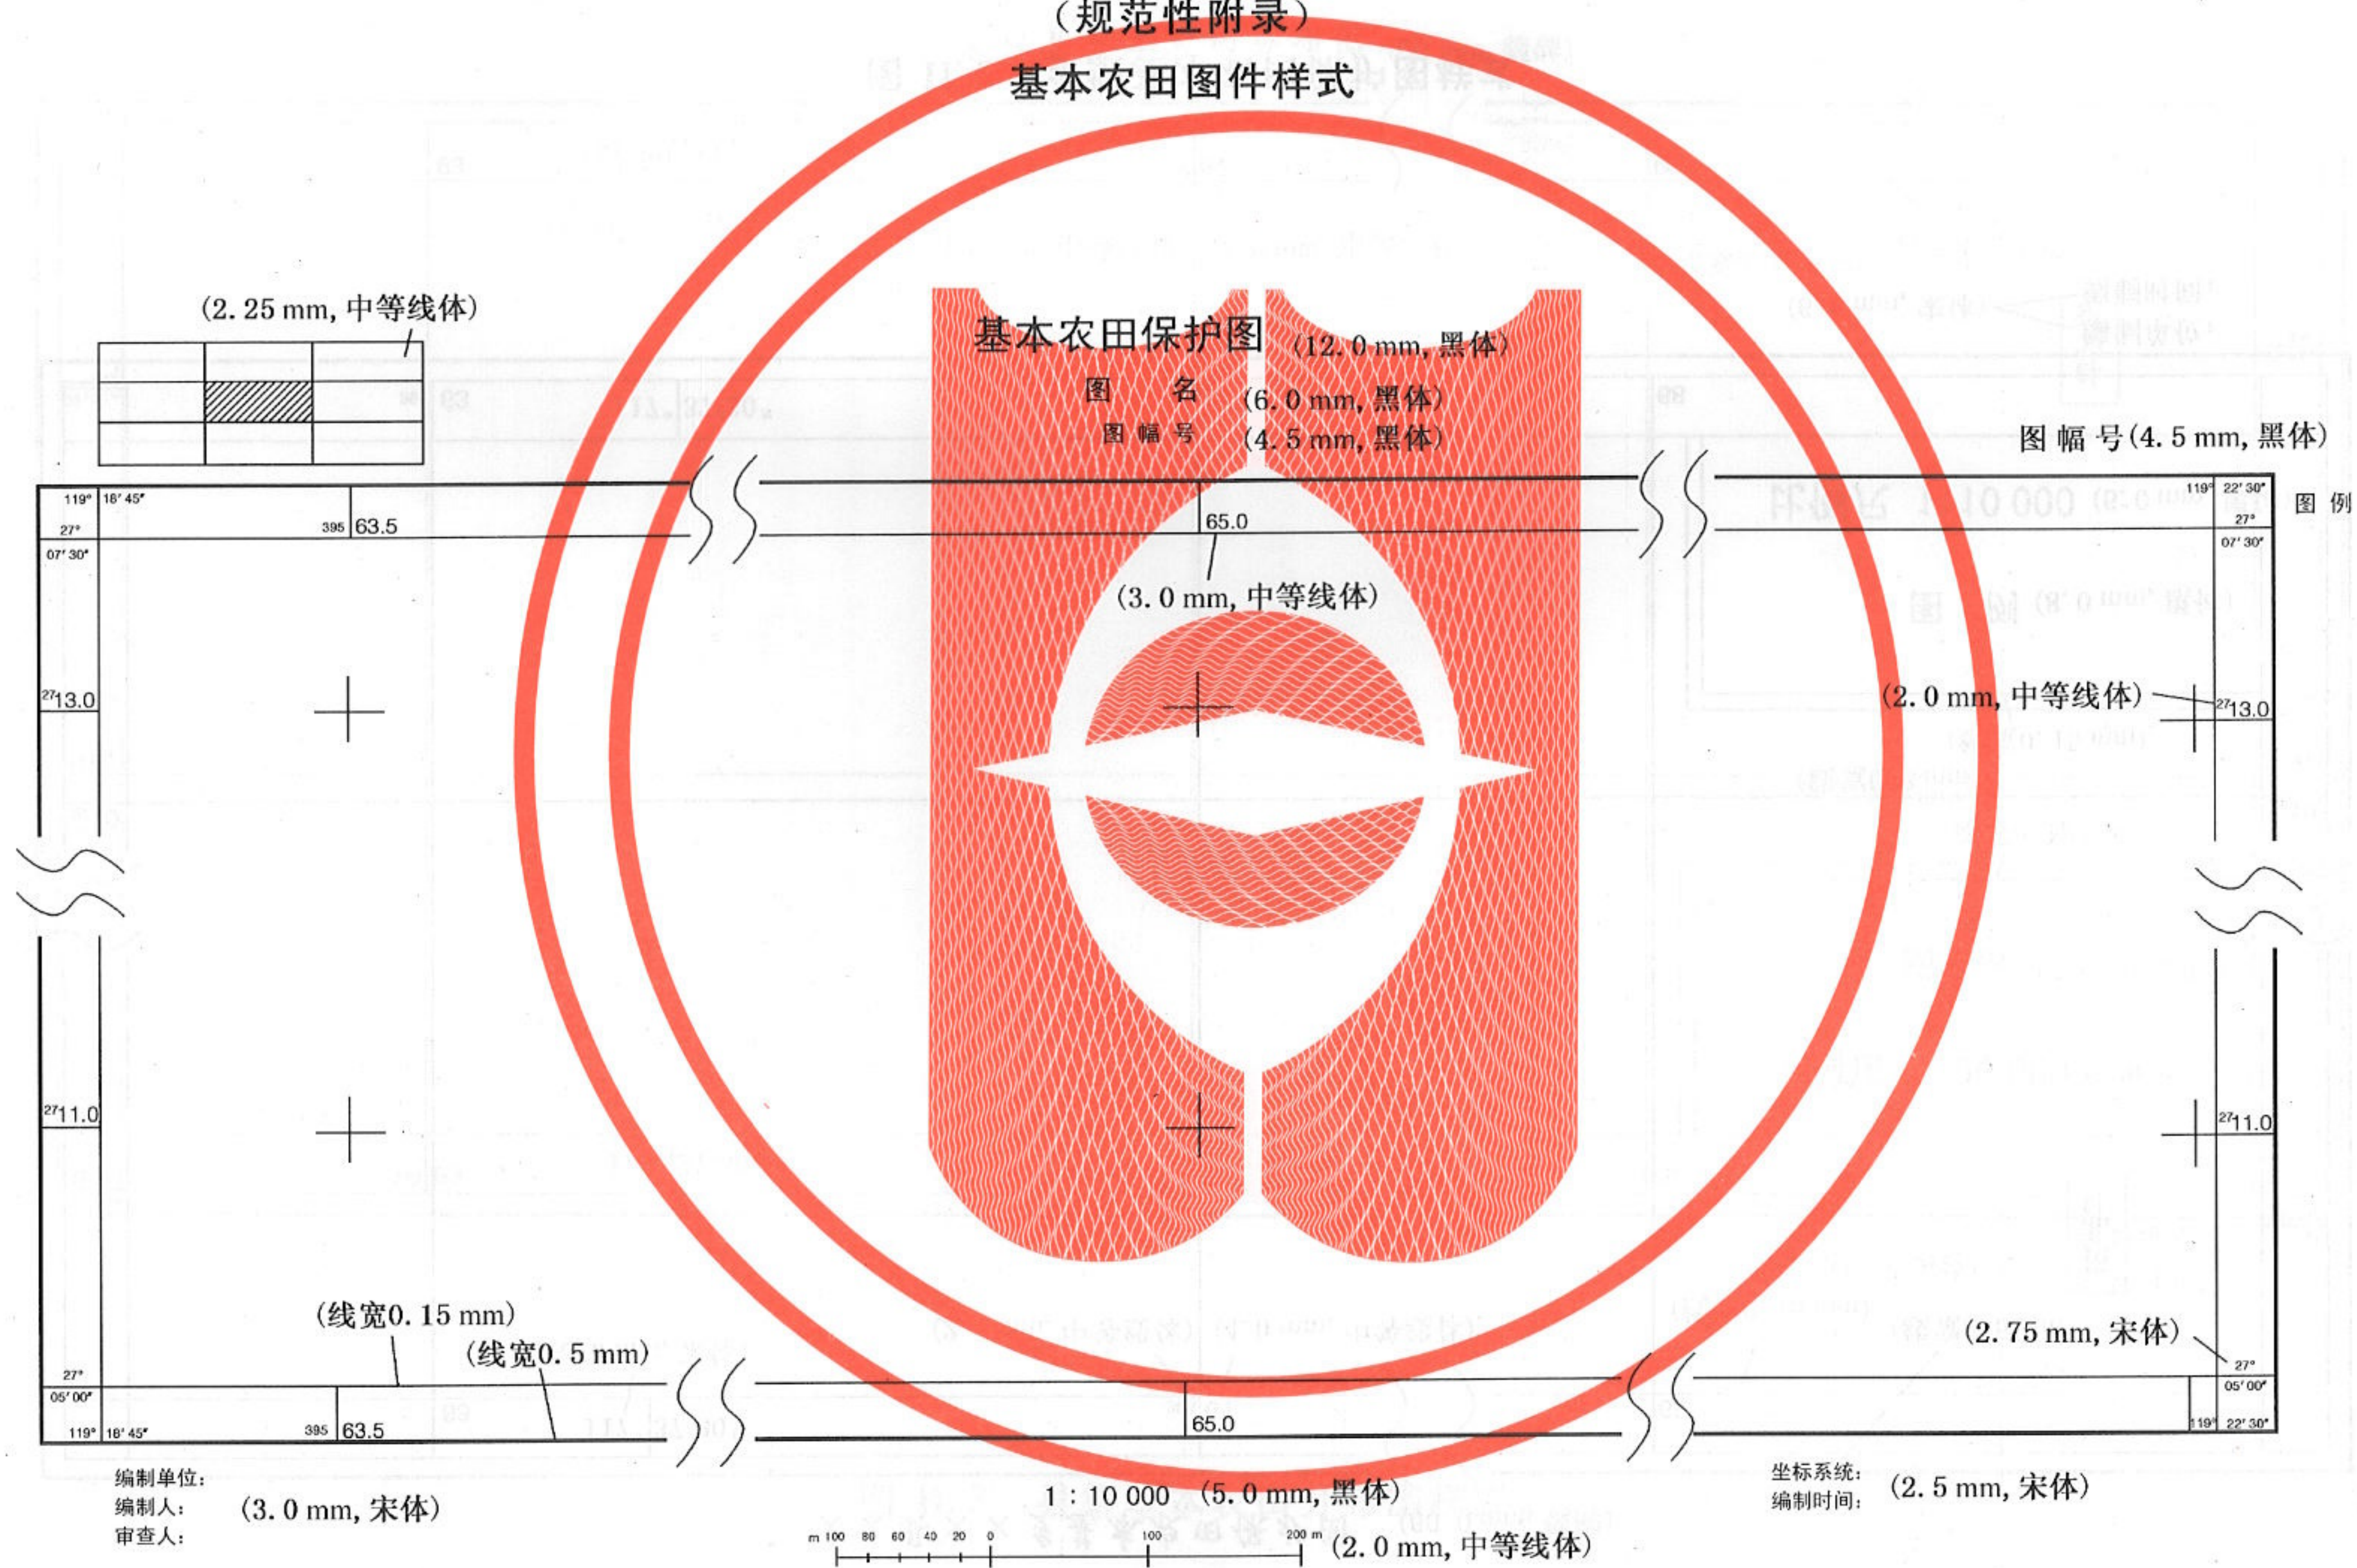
（规范性附录）
基本农田图件样式

(2.25 mm, 中等线体)

基本农田保护图 (12.0 mm, 黑体)
图 名 (6.0 mm, 黑体)
图幅号 (4.5 mm, 黑体)

图幅号(4.5 mm, 黑体)
图例

119° 18′ 45″
27°
07′ 30″
395 63.5
65.0
(3.0 mm, 中等线体)
119° 22′ 30″
27°
07′ 30″

$^{27}$13.0
(2.0 mm, 中等线体)
$^{27}$13.0

$^{27}$11.0
$^{27}$11.0

(线宽0.15 mm)
(线宽0.5 mm)
(2.75 mm, 宋体)
27°
05′ 00″
119° 18′ 45″
395 63.5
65.0
27°
05′ 00″
119° 22′ 30″

编制单位:
编制人: (3.0 mm, 宋体)
审查人:

1 : 10 000 (5.0 mm, 黑体)
m 100 80 60 40 20 0 100 200 m (2.0 mm, 中等线体)

坐标系统:
编制时间: (2.5 mm, 宋体)